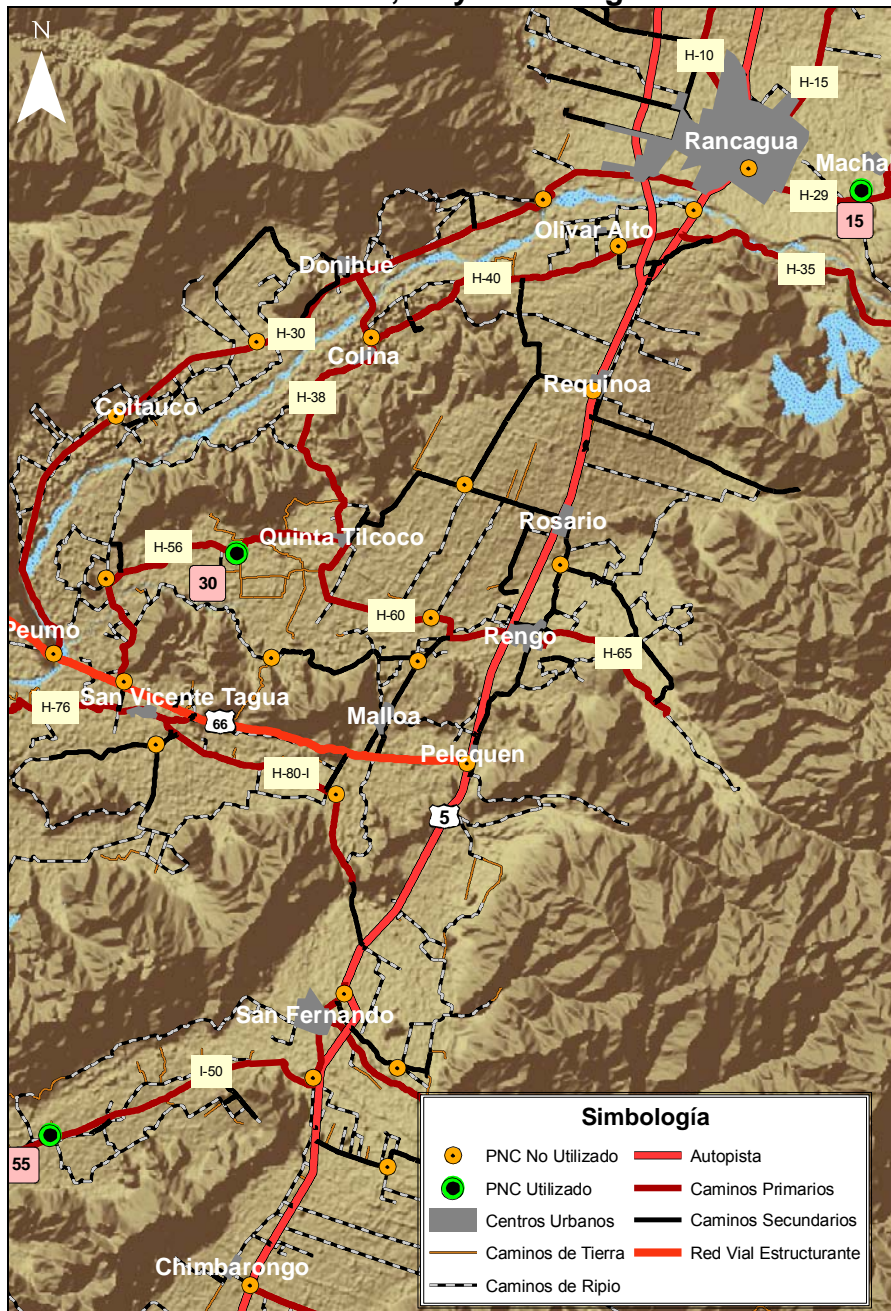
N

H-10
H-15
Rancagua
Macha
H-29
15
Olivar Alto
H-35
Donihue
H-40
H-30
Colina
Requinoa
H-38
Coltauco
Rosario
H-56
Quinta Tilcoco
30
H-60
Peumo
Rengo
H-65
H-76
San Vicente Tagua
66
Malloa
H-80-I
Pelequen
5
San Fernando
I-50
55
Chimbarongo

Simbología
PNC No Utilizado
PNC Utilizado
Centros Urbanos
Caminos de Tierra
Caminos de Ripio
Autopista
Caminos Primarios
Caminos Secundarios
Red Vial Estructurante